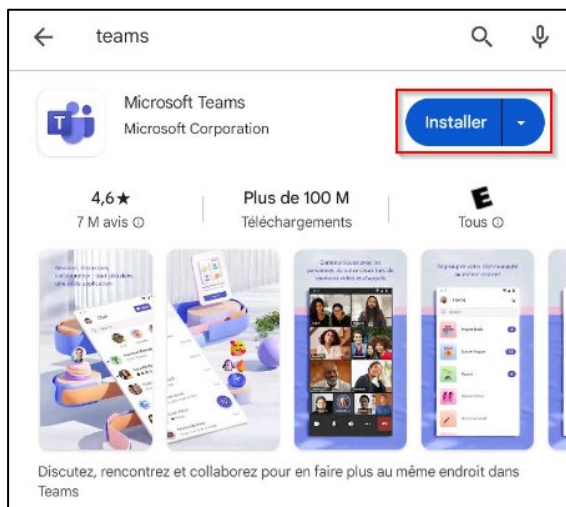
teams

Microsoft Teams
Microsoft Corporation

Installer

4,6★
7 M avis ⓘ

Plus de 100 M
Téléchargements

E
Tous ⓘ

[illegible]

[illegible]

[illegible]

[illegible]

Discutez, rencontrez et collaborez pour en faire plus au même endroit dans Teams